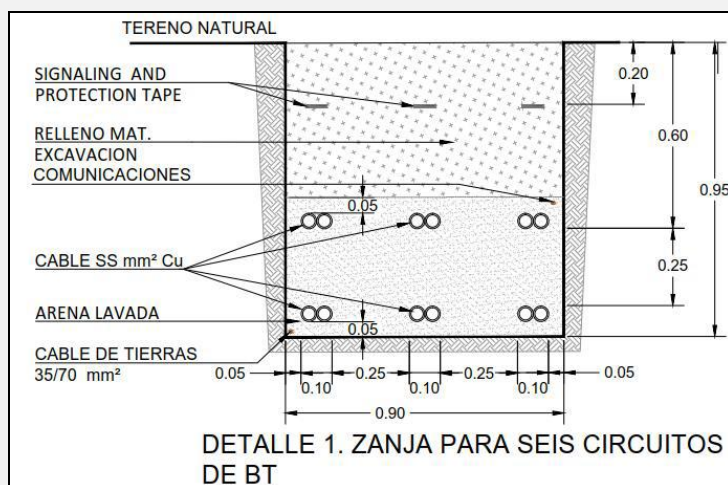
TERENO NATURAL

SIGNALING AND PROTECTION TAPE

RELLENO MAT. EXCAVACION

COMUNICACIONES

CABLE SS mm² Cu

ARENA LAVADA

CABLE DE TIERRAS 35/70 mm²

0.20

0.60

0.95

0.25

0.05

0.05

0.05

0.10

0.25

0.10

0.25

0.10

0.05

0.90

DETALLE 1. ZANJA PARA SEIS CIRCUITOS DE BT